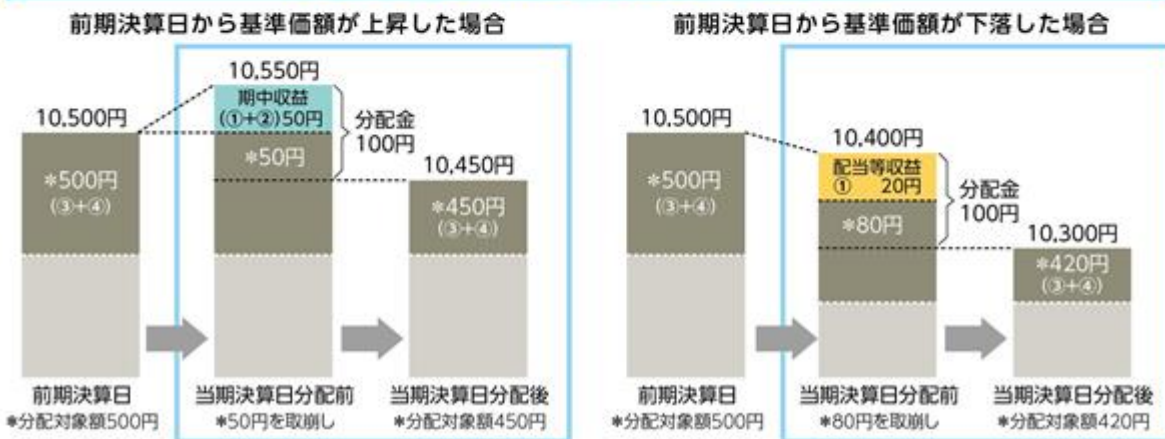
前期決算日から基準価額が上昇した場合

10,500円
*500円
(③+④)
前期決算日
*分配対象額500円

10,550円
期中収益
(①+②)50円
*50円
分配金
100円
当期決算日分配前
*50円を取崩し

10,450円
*450円
(③+④)
当期決算日分配後
*分配対象額450円

前期決算日から基準価額が下落した場合

10,500円
*500円
(③+④)
前期決算日
*分配対象額500円

10,400円
配当等収益
① 20円
*80円
分配金
100円
当期決算日分配前
*80円を取崩し

10,300円
*420円
(③+④)
当期決算日分配後
*分配対象額420円